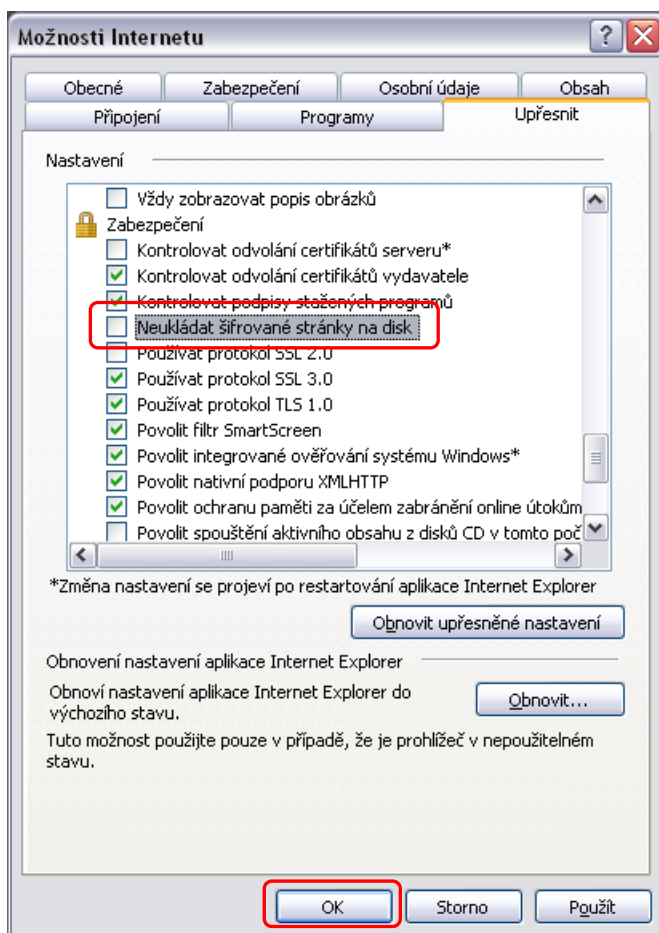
Možnosti Internetu

Obecné | Zabezpečení | Osobní údaje | Obsah
Připojení | Programy | Upřesnit

Nastavení

Vždy zobrazovat popis obrázků
Zabezpečení
Kontrolovat odvolání certifikátů serveru*
Kontrolovat odvolání certifikátů vydavatele
Kontrolovat podpisy stažených programů
Neukládat šifrované stránky na disk
Používat protokol SSL 2.0
Používat protokol SSL 3.0
Používat protokol TLS 1.0
Povolit filtr SmartScreen
Povolit integrované ověřování systému Windows*
Povolit nativní podporu XMLHTTP
Povolit ochranu paměti za účelem zabránění online útokům
Povolit spouštění aktivního obsahu z disků CD v tomto poč

*Změna nastavení se projeví po restartování aplikace Internet Explorer

Obnovit upřesněné nastavení

Obnovení nastavení aplikace Internet Explorer

Obnoví nastavení aplikace Internet Explorer do výchozího stavu.

Obnovit...

Tuto možnost použijte pouze v případě, že je prohlížeč v nepoužitelném stavu.

OK | Storno | Použít